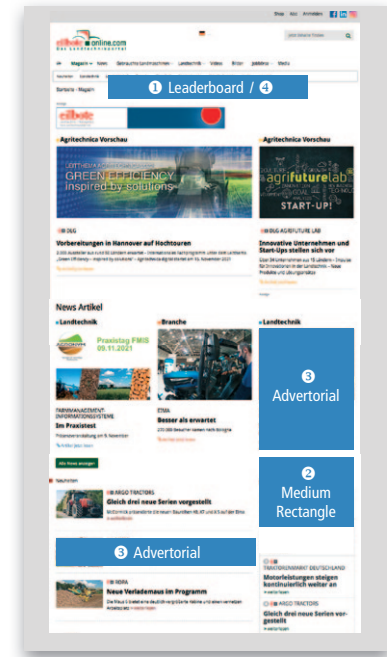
Shop Abo Anmelden

eilbote online.com

❶ Leaderboard / ❹

Agritechnica Vorschau

GREEN EFFICIENCY inspired by solutions

Vorbereitungen in Hannover auf Hochtouren

Agritechnica Vorschau

agrifuturelab START-UP!

Innovative Unternehmen und Start-Ups stellen sich vor

News Artikel

Landtechnik

Praxistag FMIS 09.11.2021

Im Praxistest

Branche

Besser als erwartet

Landtechnik

❸ Advertorial

❷ Medium Rectangle

ARGO TRACTORS

Gleich drei neue Serien vorgestellt

❸ Advertorial

Neue Verlademaus im Programm

Motorleistungen steigen kontinuierlich weiter an

ARGO TRACTORS

Gleich drei neue Serien vorgestellt